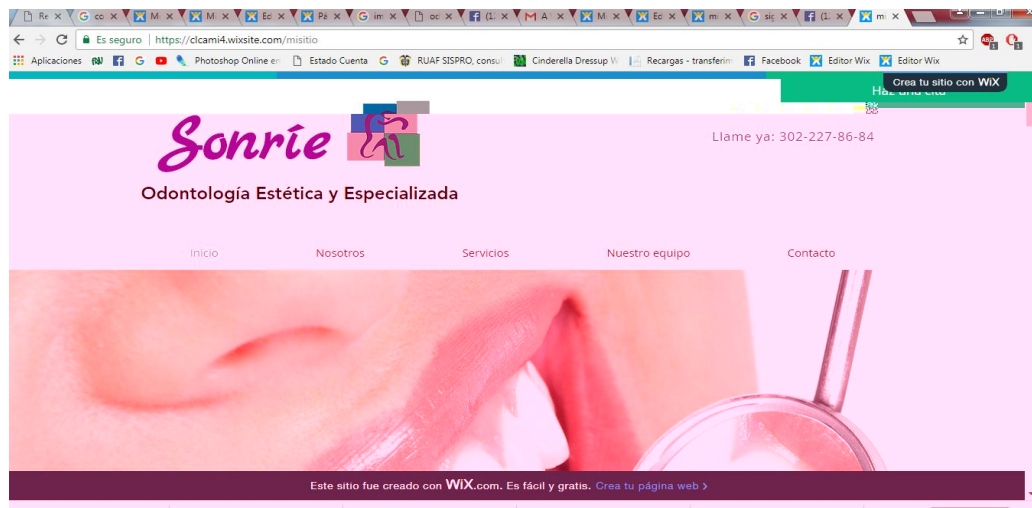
Re × co × M × M × Ec × Pá × im × oc × (1: × A × M × Ec × m × sig × (1: × mi ×

Es seguro | https://clcami4.wixsite.com/misitio

Aplicaciones Photoshop Online en Estado Cuenta RUAF SISPRO, consul Cinderella Dressup W Recargas - transferim Facebook Editor Wix Editor Wix

Crea tu sitio con WiX

Haz una cita

Sonríe

Llame ya: 302-227-86-84

Odontología Estética y Especializada

Inicio Nosotros Servicios Nuestro equipo Contacto

Este sitio fue creado con WiX.com. Es fácil y gratis. Crea tu página web ›